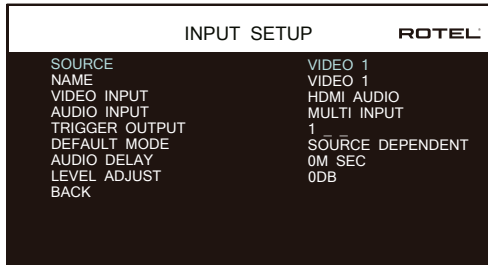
INPUT SETUP ROTEL

| | |
|---|---|
| SOURCE | VIDEO 1 |
| NAME | VIDEO 1 |
| VIDEO INPUT | HDMI AUDIO |
| AUDIO INPUT | MULTI INPUT |
| TRIGGER OUTPUT | 1 _ _ |
| DEFAULT MODE | SOURCE DEPENDENT |
| AUDIO DELAY | 0M SEC |
| LEVEL ADJUST | 0DB |
| BACK | |